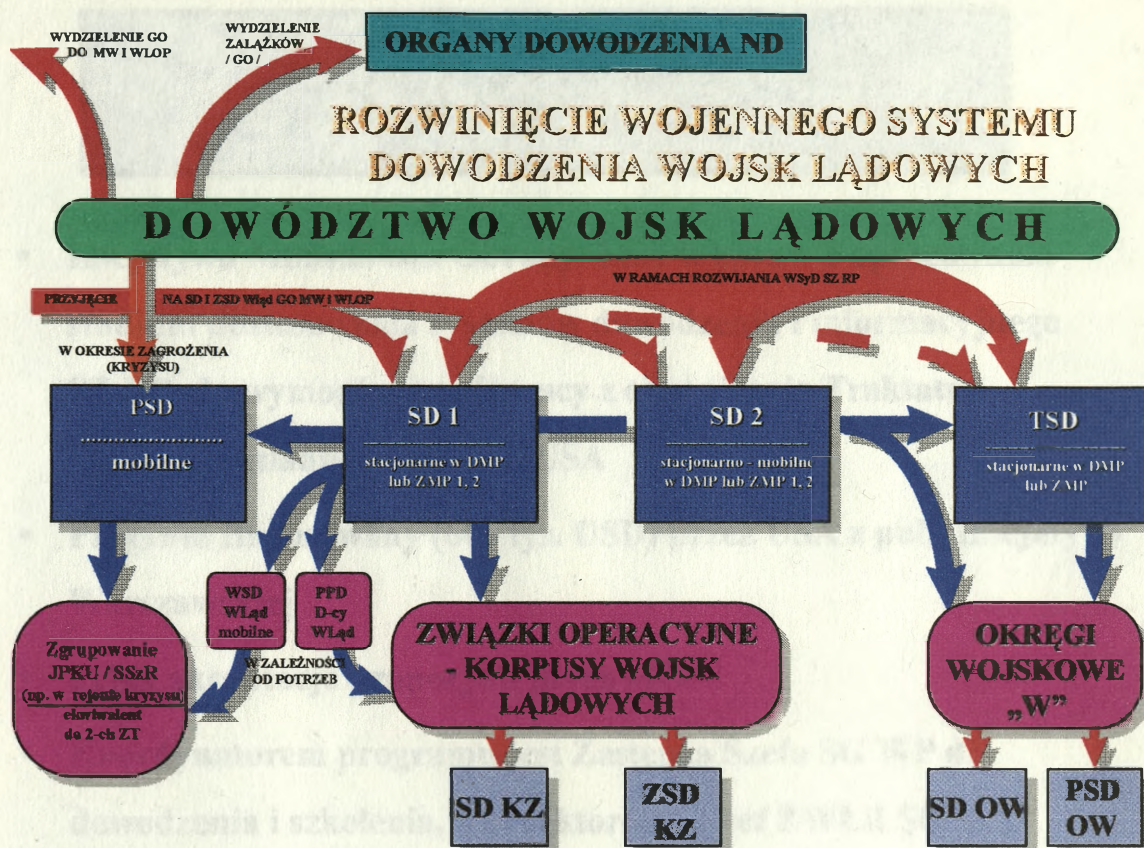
WYDZIELENIE GO DO MW I WLOP

WYDZIELENIE ZALĄŻKÓW / GO /

ORGANY DOWODZENIA ND

ROZWINIĘCIE WOJENNEGO SYSTEMU DOWODZENIA WOJSK LĄDOWYCH

DOWÓDZTWO WOJSK LĄDOWYCH

W RAMACH ROZWIJANIA WSyD SZ RP

PRZYJĘCIE NA SD I ZSD WLąd GO MW I WLOP

W OKRESIE ZAGROŻENIA (KRYZYSU)

PSD
......................
mobilne

SD 1
stacjonarne w DMP lub ZMP 1, 2

SD 2
stacjonarno - mobilne w DMP lub ZMP 1, 2

TSD
stacjonarne w DMP lub ZMP

WSD WLąd mobilne

PPD D-cy WLąd

W ZALEŻNOŚCI OD POTRZEB

Zgrupowanie JPKU / SSzR (np. w rejonie kryzysu) ekwiwalent do 2-ch ZT

ZWIĄZKI OPERACYJNE - KORPUSY WOJSK LĄDOWYCH

OKRĘGI WOJSKOWE „W"

SD KZ

ZSD KZ

SD OW

PSD OW